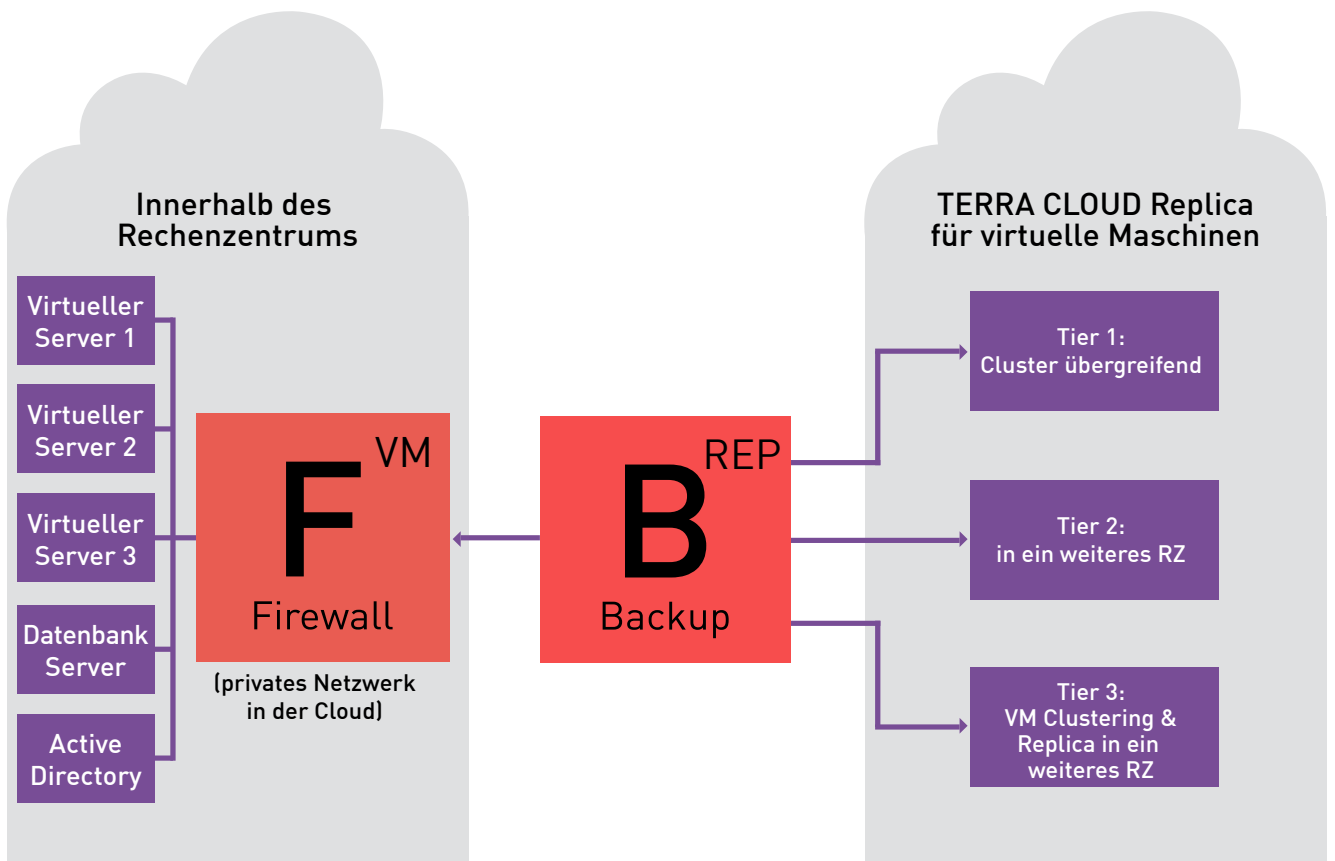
Innerhalb des Rechenzentrums

Virtueller Server 1

Virtueller Server 2

Virtueller Server 3

Datenbank Server

Active Directory

F VM

Firewall

(privates Netzwerk in der Cloud)

B REP

Backup

TERRA CLOUD Replica für virtuelle Maschinen

Tier 1:
Cluster übergreifend

Tier 2:
in ein weiteres RZ

Tier 3:
VM Clustering & Replica in ein weiteres RZ